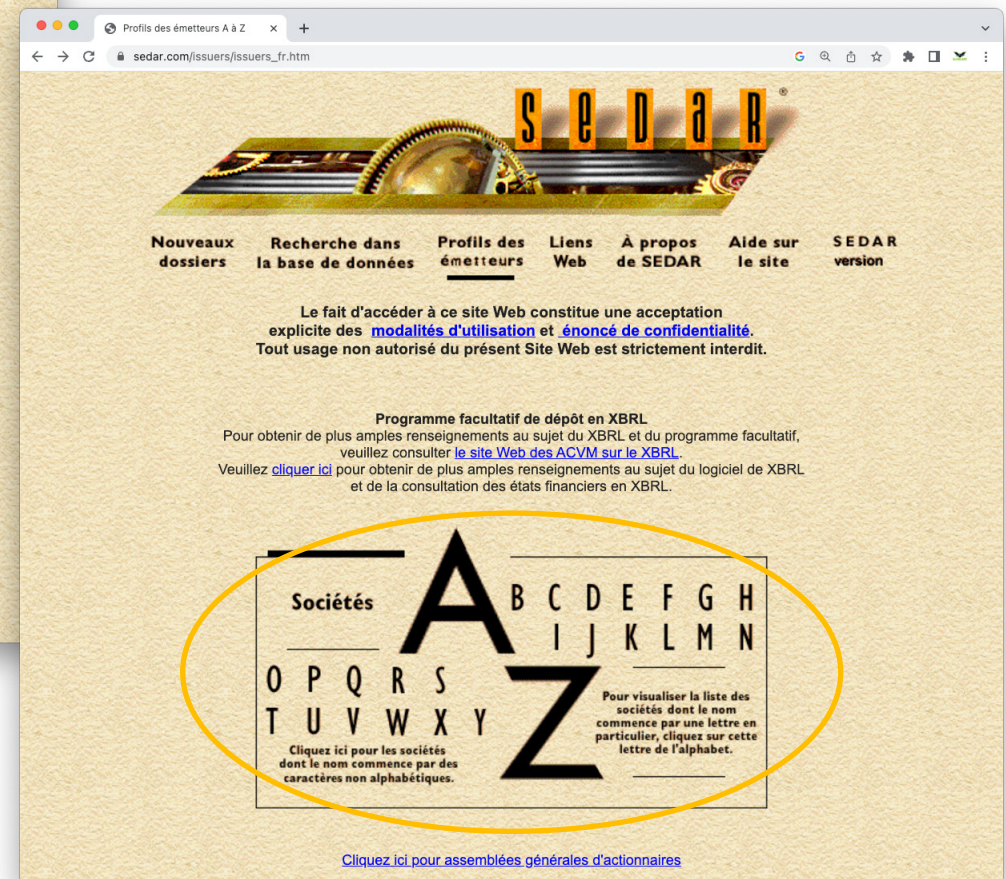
Profils des émetteurs A à Z

sedar.com/issuers/issuers_fr.htm

SEDAR®

Nouveaux dossiers

Recherche dans la base de données

Profils des émetteurs

Liens Web

À propos de SEDAR

Aide sur le site

SEDAR version

Le fait d'accéder à ce site Web constitue une acceptation explicite des modalités d'utilisation et énoncé de confidentialité. Tout usage non autorisé du présent Site Web est strictement interdit.

Programme facultatif de dépôt en XBRL
Pour obtenir de plus amples renseignements au sujet du XBRL et du programme facultatif, veuillez consulter le site Web des ACVM sur le XBRL.
Veuillez cliquer ici pour obtenir de plus amples renseignements au sujet du logiciel de XBRL et de la consultation des états financiers en XBRL.

Sociétés

A

B C D E F G H
I J K L M N

O P Q R S
T U V W X Y

Z

Pour visualiser la liste des sociétés dont le nom commence par une lettre en particulier, cliquez sur cette lettre de l'alphabet.

Cliquez ici pour les sociétés dont le nom commence par des caractères non alphabétiques.

Cliquez ici pour assemblées générales d'actionnaires